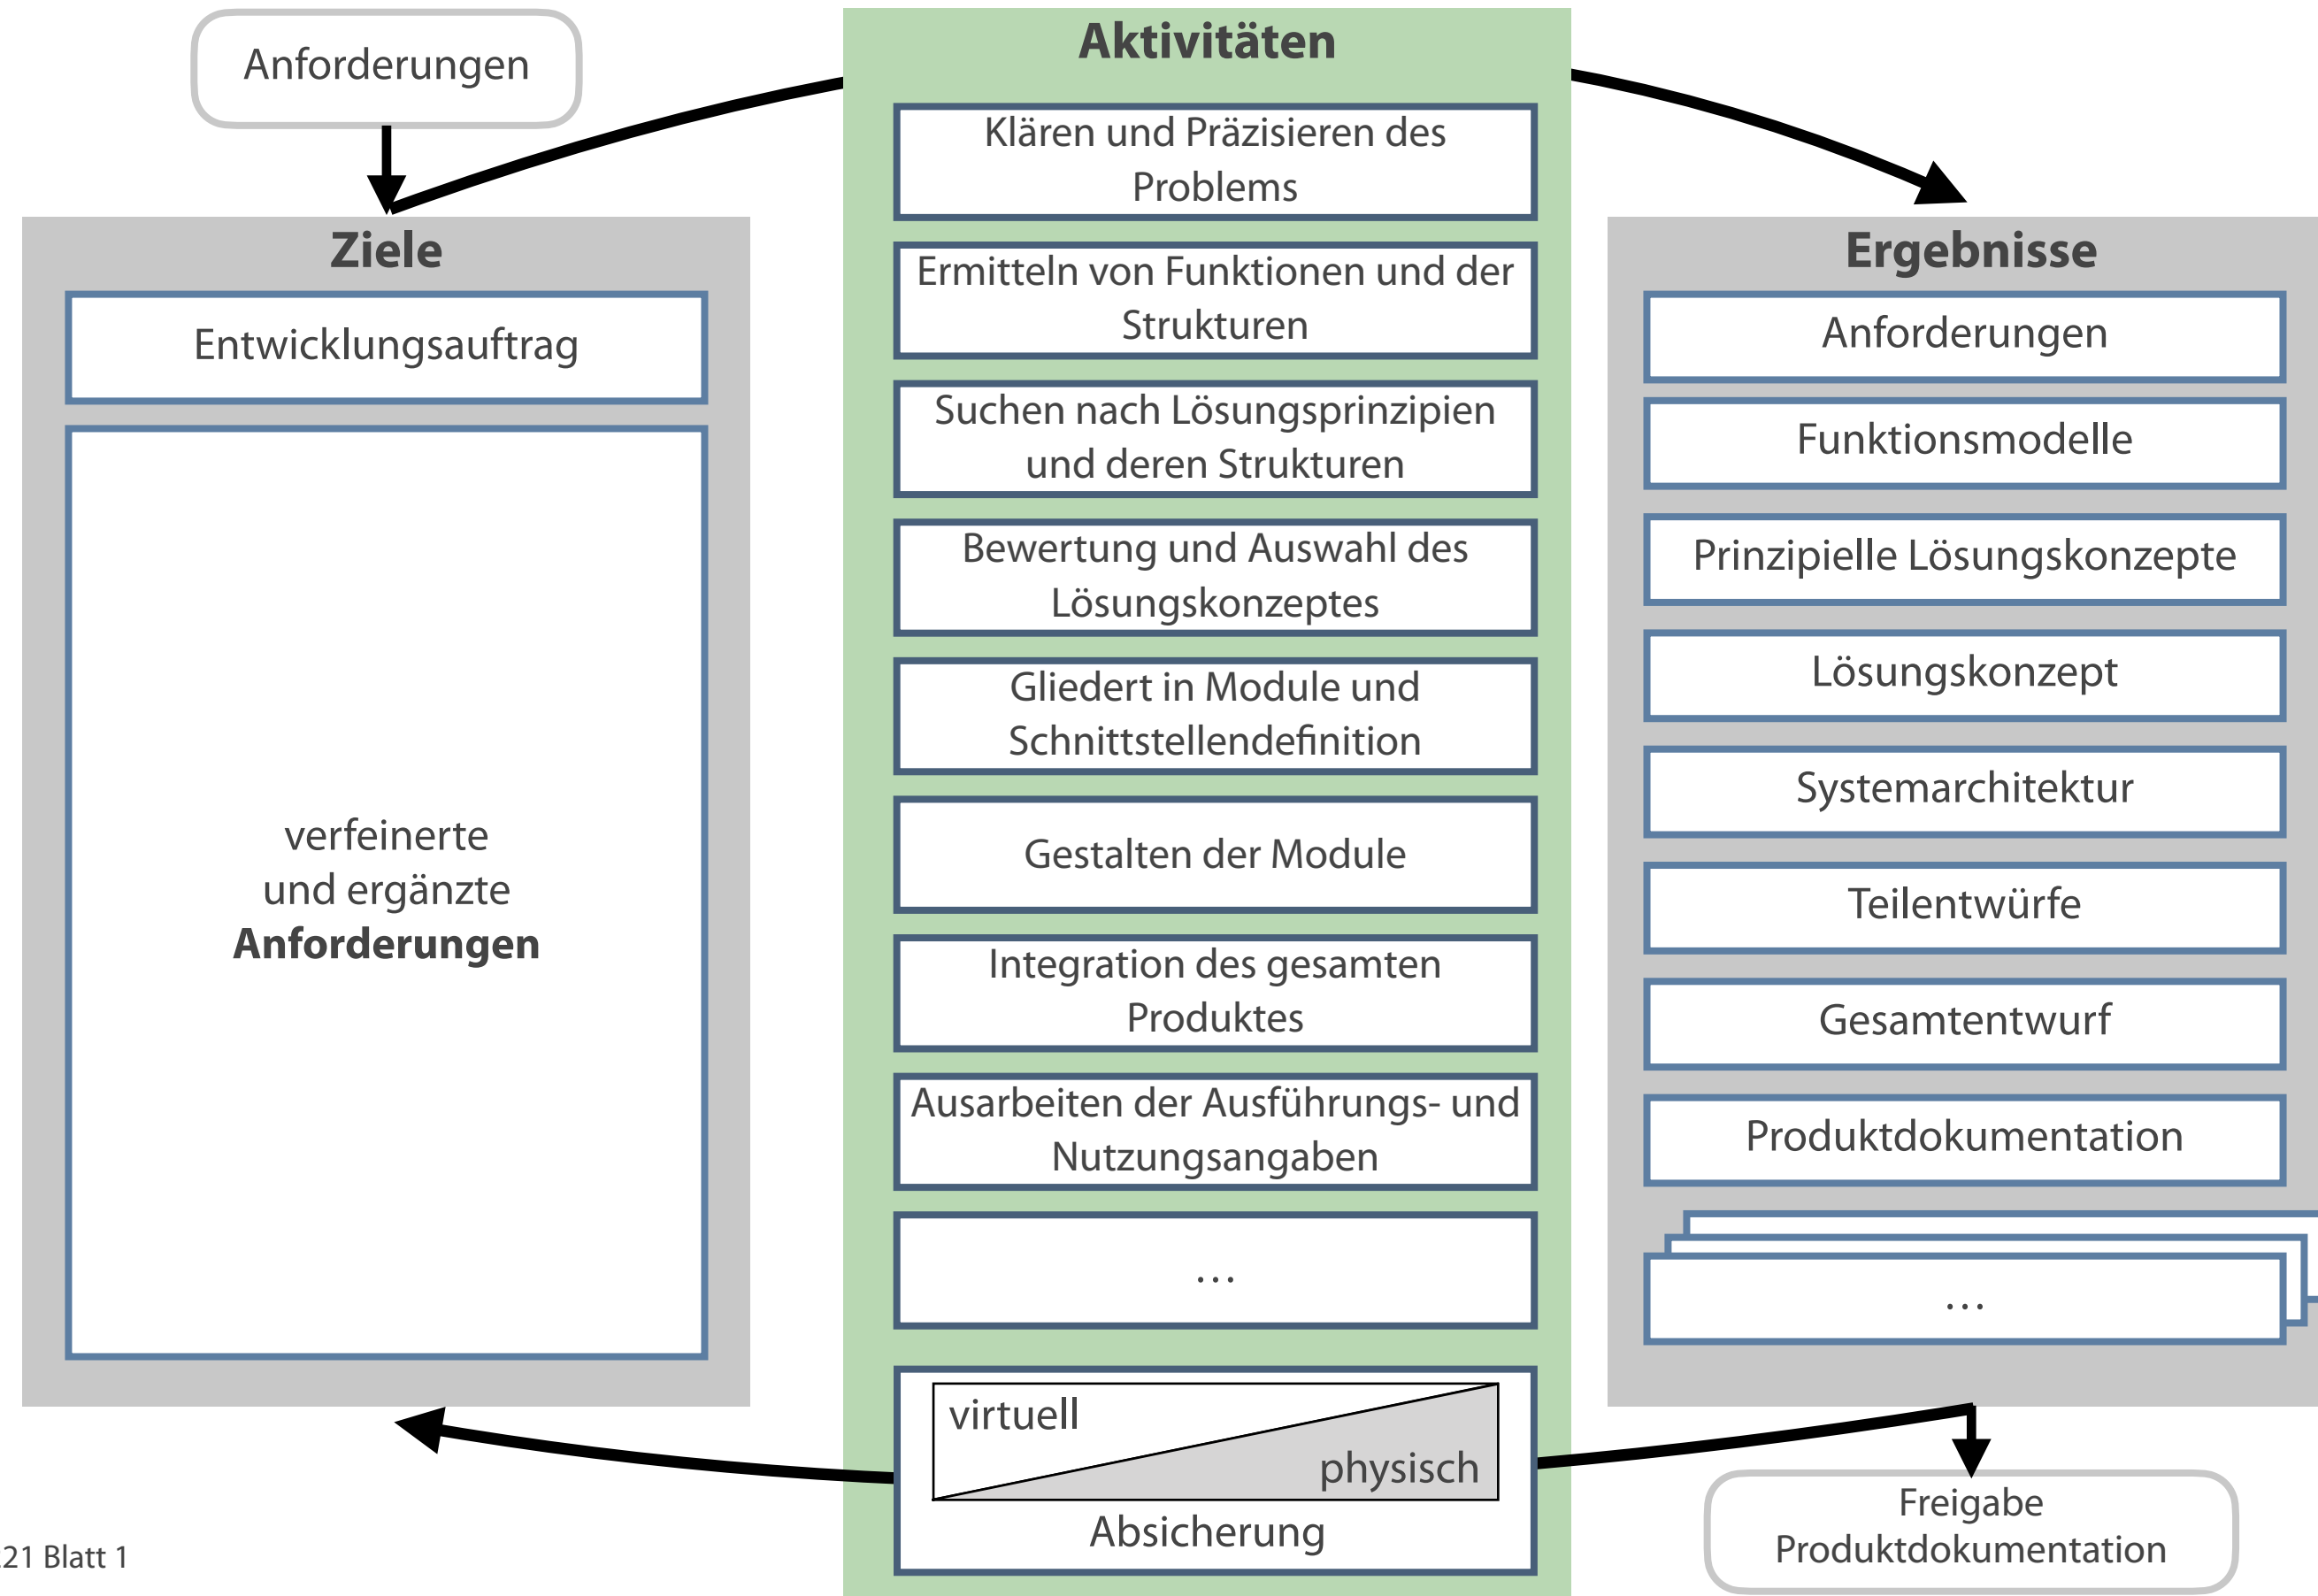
Anforderungen

Aktivitäten

Klären und Präzisieren des Problems

Ermitteln von Funktionen und der Strukturen

Suchen nach Lösungsprinzipien und deren Strukturen

Bewertung und Auswahl des Lösungskonzeptes

Gliedert in Module und Schnittstellendefinition

Gestalten der Module

Integration des gesamten Produktes

Ausarbeiten der Ausführungs- und Nutzungsangaben

...

virtuell

physisch

Absicherung

Ziele

Entwicklungsauftrag

verfeinerte und ergänzte **Anforderungen**

Ergebnisse

Anforderungen

Funktionsmodelle

Prinzipielle Lösungskonzepte

Lösungskonzept

Systemarchitektur

Teilentwürfe

Gesamtentwurf

Produktdokumentation

...

Freigabe Produktdokumentation

21 Blatt 1